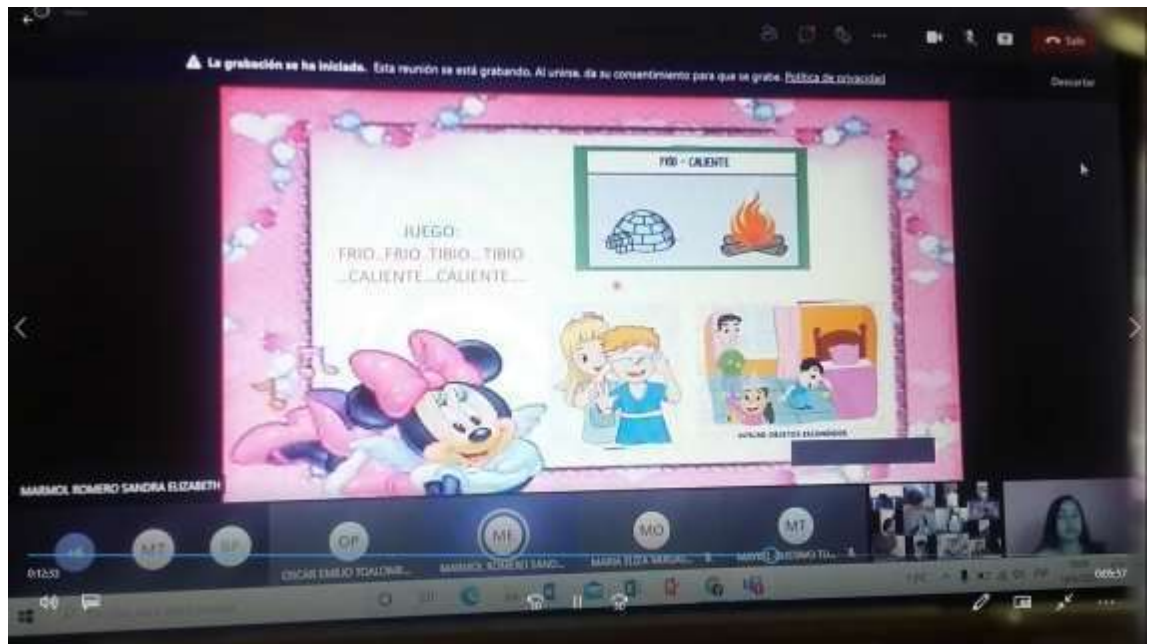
La grabación se ha iniciado. Esta reunión se está grabando. Al unirse, da su consentimiento para que se grabe. Política de privacidad

Descartar

Salir

FRÍO - CALIENTE

JUEGO:
FRIO...FRIO...TIBIO...TIBIO
...CALIENTE...CALIENTE....

HALLAR OBJETOS ESCONDIDOS

MARMOL ROMERO SANDRA ELIZABETH

MT

RP

OP

ME

MO

MT

OSCAR EMILIO TOALOMB...

MARMOL ROMERO SAND...

MARIA ELIZA MAGAL...

MAYRA ... TU...

0:12:53

0:09:37